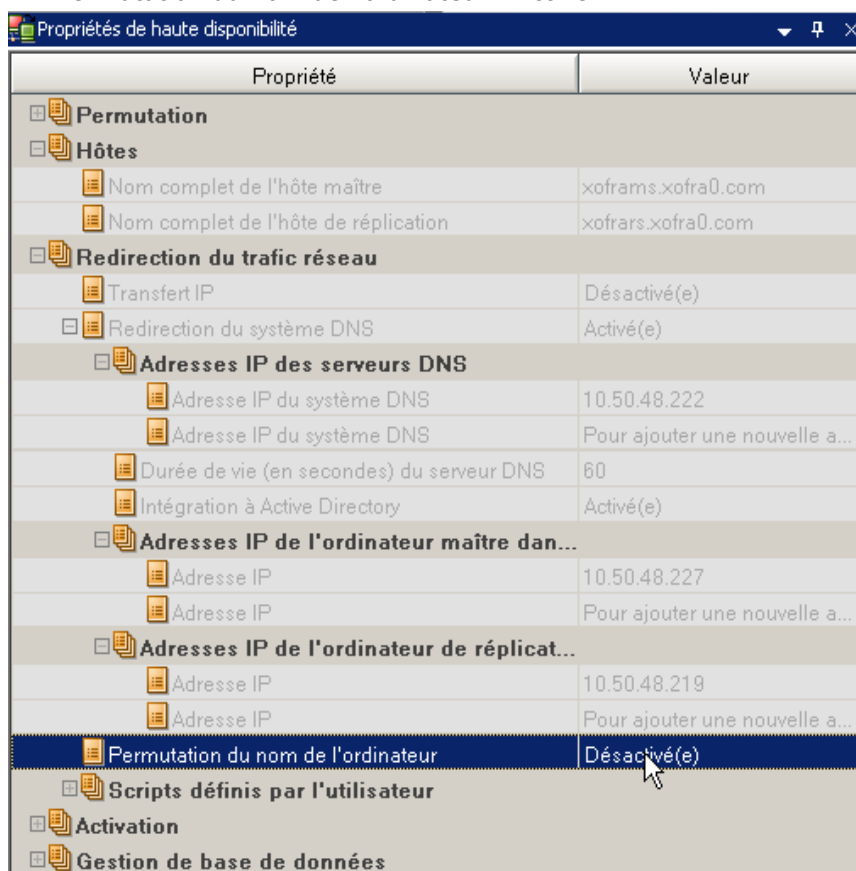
Propriétés de haute disponibilité

| Propriété | Valeur |
|---|---|
| Permutation | |
| Hôtes | |
| Nom complet de l'hôte maître | xoframs.xofra0.com |
| Nom complet de l'hôte de réplication | xofrars.xofra0.com |
| Redirection du trafic réseau | |
| Transfert IP | Désactivé(e) |
| Redirection du système DNS | Activé(e) |
| Adresses IP des serveurs DNS | |
| Adresse IP du système DNS | 10.50.48.222 |
| Adresse IP du système DNS | Pour ajouter une nouvelle a... |
| Durée de vie (en secondes) du serveur DNS | 60 |
| Intégration à Active Directory | Activé(e) |
| Adresses IP de l'ordinateur maître dan... | |
| Adresse IP | 10.50.48.227 |
| Adresse IP | Pour ajouter une nouvelle a... |
| Adresses IP de l'ordinateur de réplicat... | |
| Adresse IP | 10.50.48.219 |
| Adresse IP | Pour ajouter une nouvelle a... |
| Permutation du nom de l'ordinateur | Désactivé(e) |
| Scripts définis par l'utilisateur | |
| Activation | |
| Gestion de base de données | |